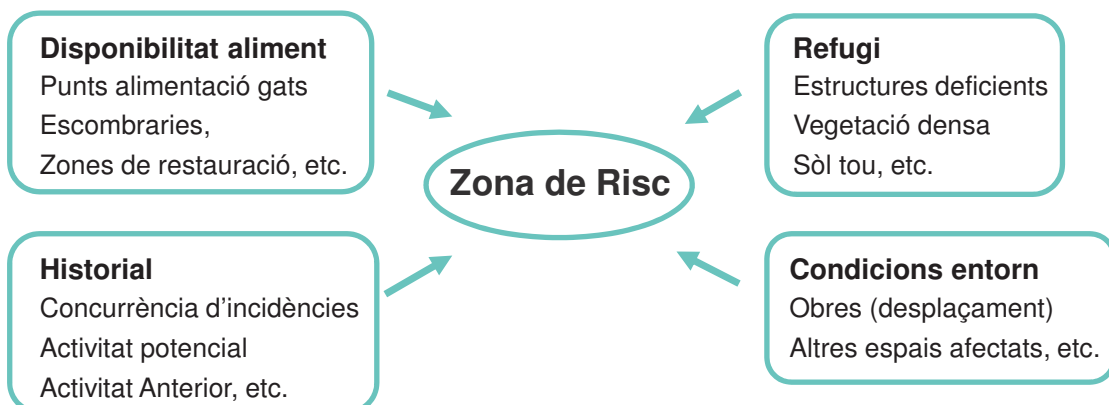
**Disponibilitat aliment**
Punts alimentació gats
Escombraries,
Zones de restauració, etc.

**Refugi**
Estructures deficients
Vegetació densa
Sòl tou, etc.

**Zona de Risc**

**Historial**
Concurrència d'incidències
Activitat potencial
Activitat Anterior, etc.

**Condicions entorn**
Obres (desplaçament)
Altres espais afectats, etc.